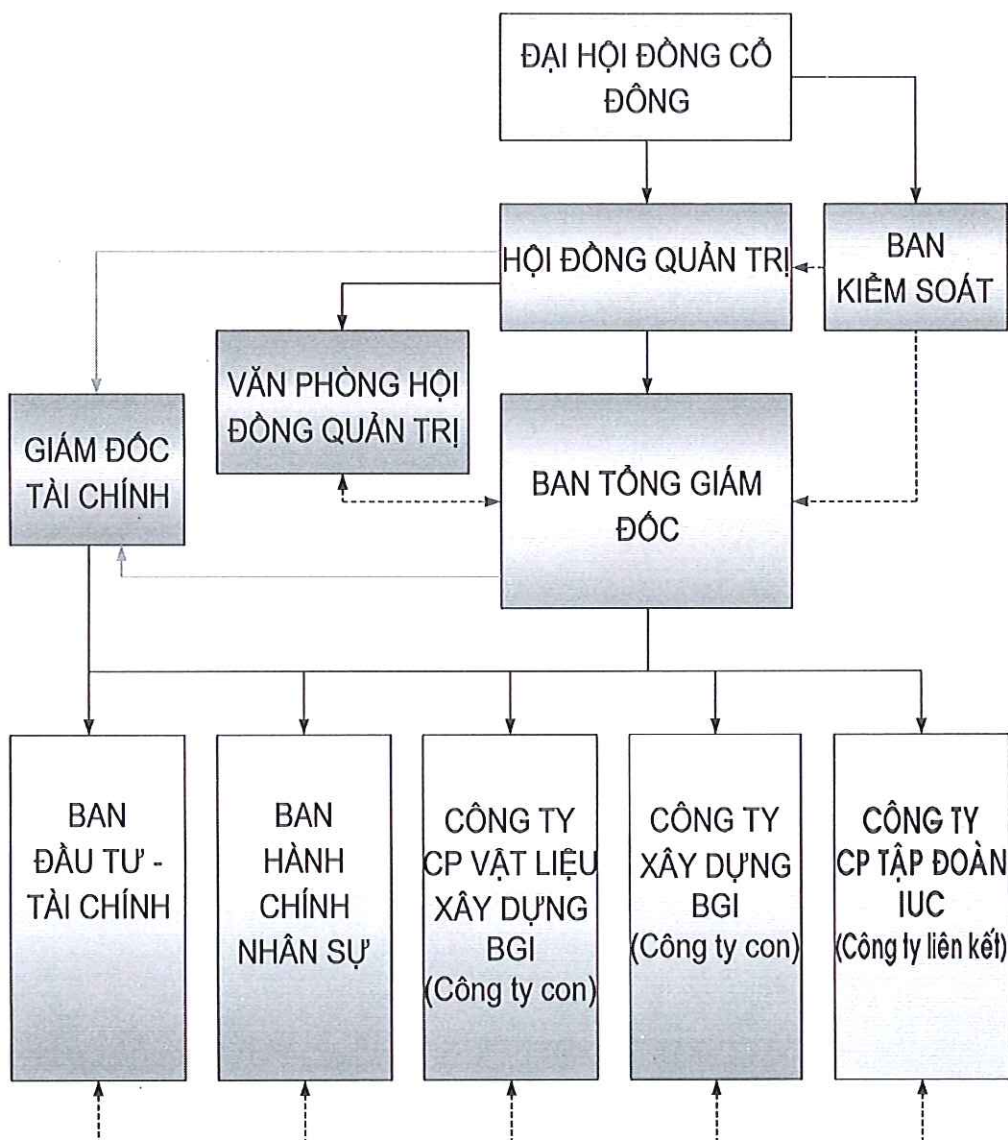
ĐẠI HỘI ĐỒNG CỔ ĐÔNG

HỘI ĐỒNG QUẢN TRỊ

BAN KIỂM SOÁT

VĂN PHÒNG HỘI ĐỒNG QUẢN TRỊ

GIÁM ĐỐC TÀI CHÍNH

BAN TỔNG GIÁM ĐỐC

BAN ĐẦU TƯ - TÀI CHÍNH

BAN HÀNH CHÍNH NHÂN SỰ

CÔNG TY CP VẬT LIỆU XÂY DỰNG BGI (Công ty con)

CÔNG TY XÂY DỰNG BGI (Công ty con)

CÔNG TY CP TẬP ĐOÀN IUC (Công ty liên kết)